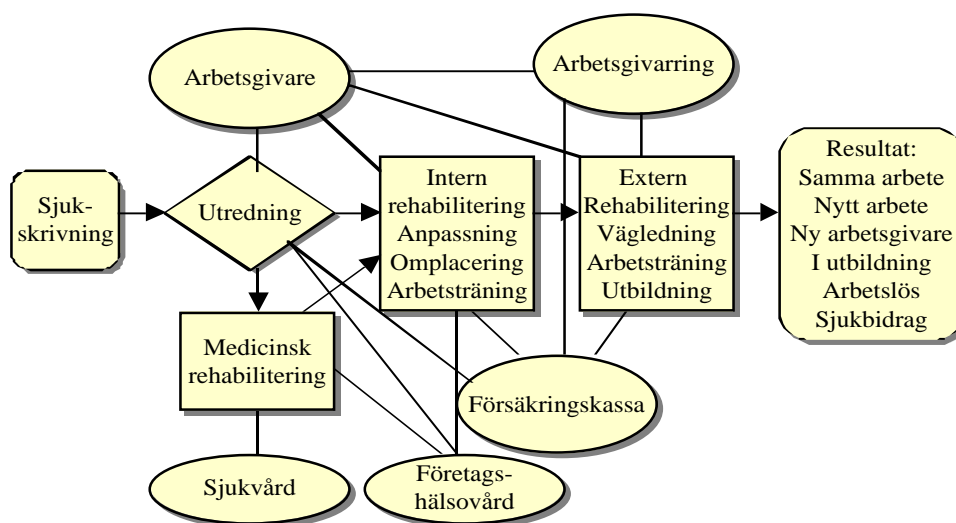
Arbetsgivare

Arbetsgivarring

Sjukskrivning

Utredning

Intern rehabilitering
Anpassning
Omplacering
Arbetsträning

Extern
Rehabilitering
Vägledning
Arbetsträning
Utbildning

Resultat:
Samma arbete
Nytt arbete
Ny arbetsgivare
I utbildning
Arbetslös
Sjukbidrag

Medicinsk rehabilitering

Försäkringskassa

Sjukvård

Företagshälsovård